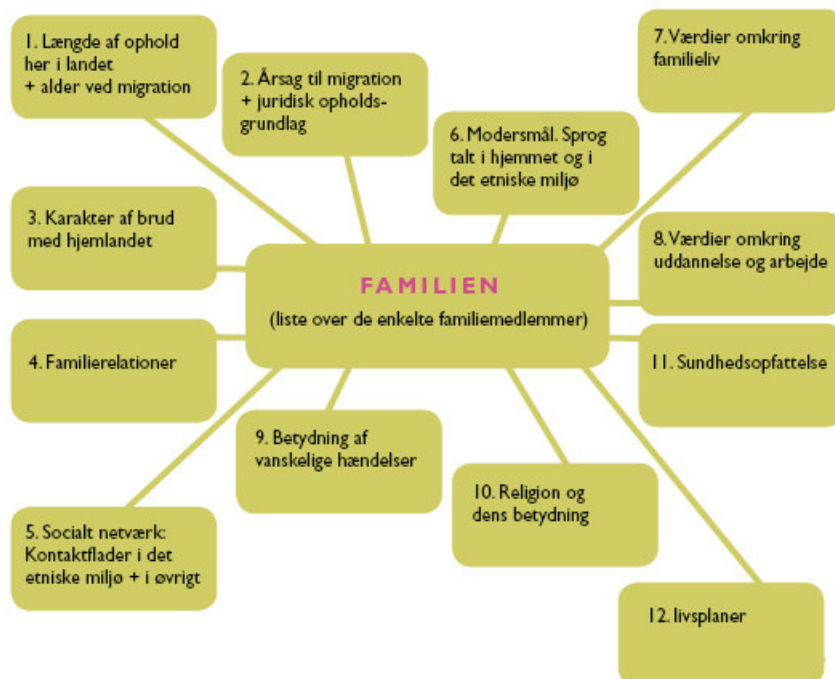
1. Længde af ophold her i landet + alder ved migration

2. Årsag til migration + juridisk opholdsgrundlag

6. Modersmål. Sprog talt i hjemmet og i det etniske miljø

7. Værdier omkring familieliv

3. Karakter af brud med hjemlandet

FAMILIEN

(liste over de enkelte familiemedlemmer)

8. Værdier omkring uddannelse og arbejde

4. Familierelationer

11. Sundhedsopfattelse

9. Betydning af vanskelige hændelser

10. Religion og dens betydning

5. Socialt netværk: Kontaktflader i det etniske miljø + i øvrigt

12. livsplaner